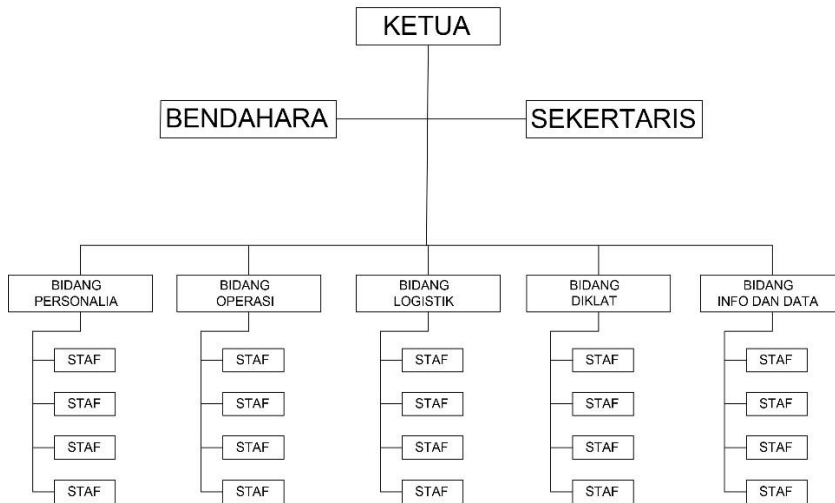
KETUA

BENDAHARA

SEKERTARIS

BIDANG PERSONALIA

STAF

STAF

STAF

STAF

BIDANG OPERASI

STAF

STAF

STAF

STAF

BIDANG LOGISTIK

STAF

STAF

STAF

STAF

BIDANG DIKLAT

STAF

STAF

STAF

STAF

BIDANG INFO DAN DATA

STAF

STAF

STAF

STAF